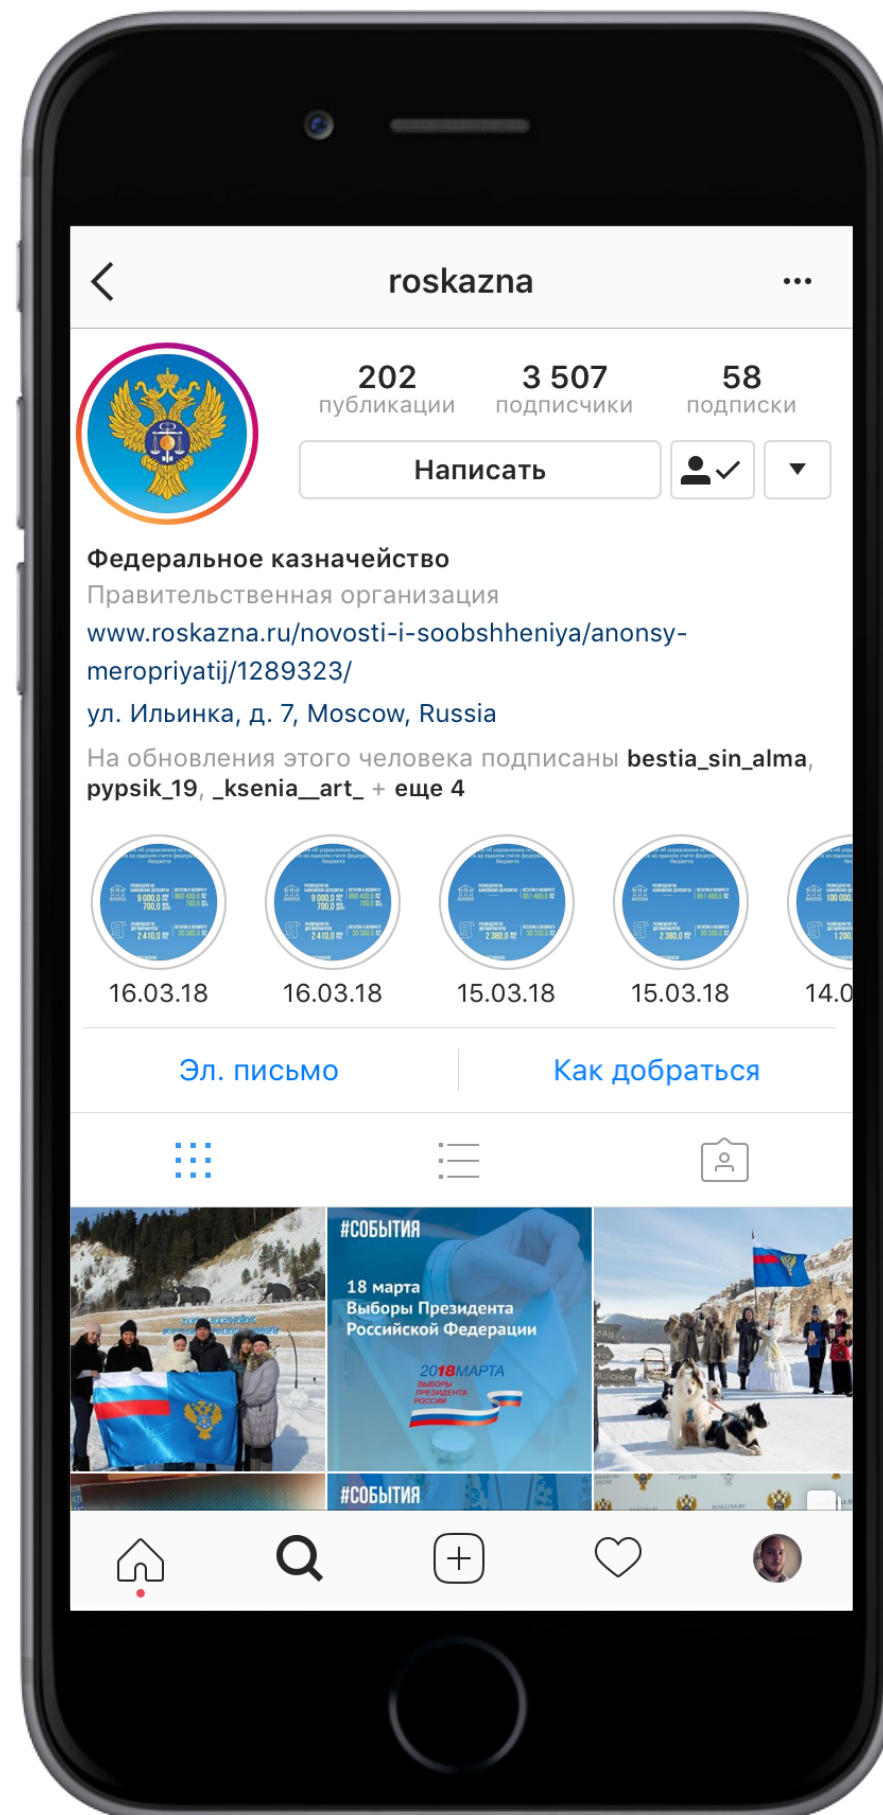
roskazna

202
публикации

3 507
подписчики

58
подписки

Написать

Федеральное казначейство
Правительственная организация
www.roskazna.ru/novosti-i-soobshheniya/anonsy-meropriyatij/1289323/
ул. Ильинка, д. 7, Moscow, Russia
На обновления этого человека подписаны bestia_sin_alma, pypsik_19, _ksenia__art_ + еще 4

16.03.18
16.03.18
15.03.18
15.03.18
14.0

Эл. письмо
Как добраться

#СОБЫТИЯ
18 марта
Выборы Президента Российской Федерации
2018 МАРТА
ВЫБОРЫ ПРЕЗИДЕНТА РОССИИ

#СОБЫТИЯ